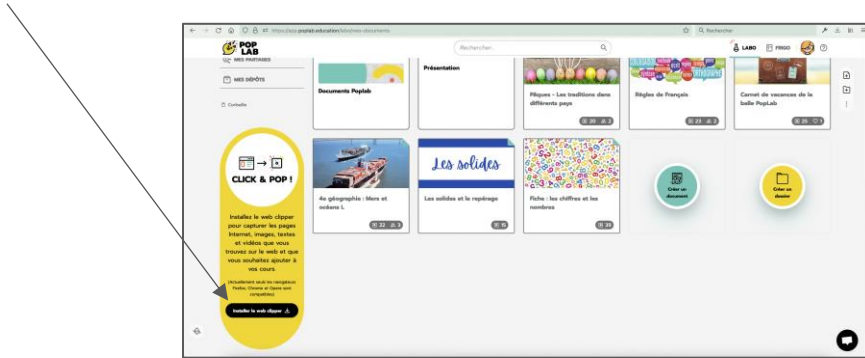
https://app.poplab.education/bibliotheque/mes-documents

POP LAB

Rechercher...

Rechercher

LABO

FRIGO

MES PARTAGES

MES DÉPÔTS

Corbeille

CLICK & POP !

Installez le web clipper pour capturer les pages internet, images, textes et vidéos que vous trouvez sur le web et que vous souhaitez ajouter à vos cours.

(Actuellement seuls les navigateurs Firefox, Chrome et Opera sont compatibles)

Installer le web clipper

Documents Poplab

Présentation

Pâques - Les traditions dans différents pays

20 2

Règles de Français

23 2

Carnet de vacances de la belle PopLab

25 1

4e géographie : Mers et océans I.

22 3

Les solides

Les solides et le repérage

15

Fiche : les chiffres et les nombres

39

Créer un document

Créer un dossier